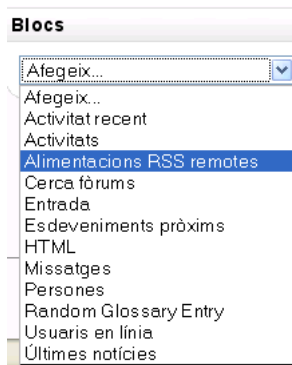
Blocs

Afegeix...

Afegeix...
Activitat recent
Activitats
Alimentacions RSS remotes
Cerca fòrums
Entrada
Esdeveniments pròxims
HTML
Missatges
Persones
Random Glossary Entry
Usuaris en línia
Últimes notícies